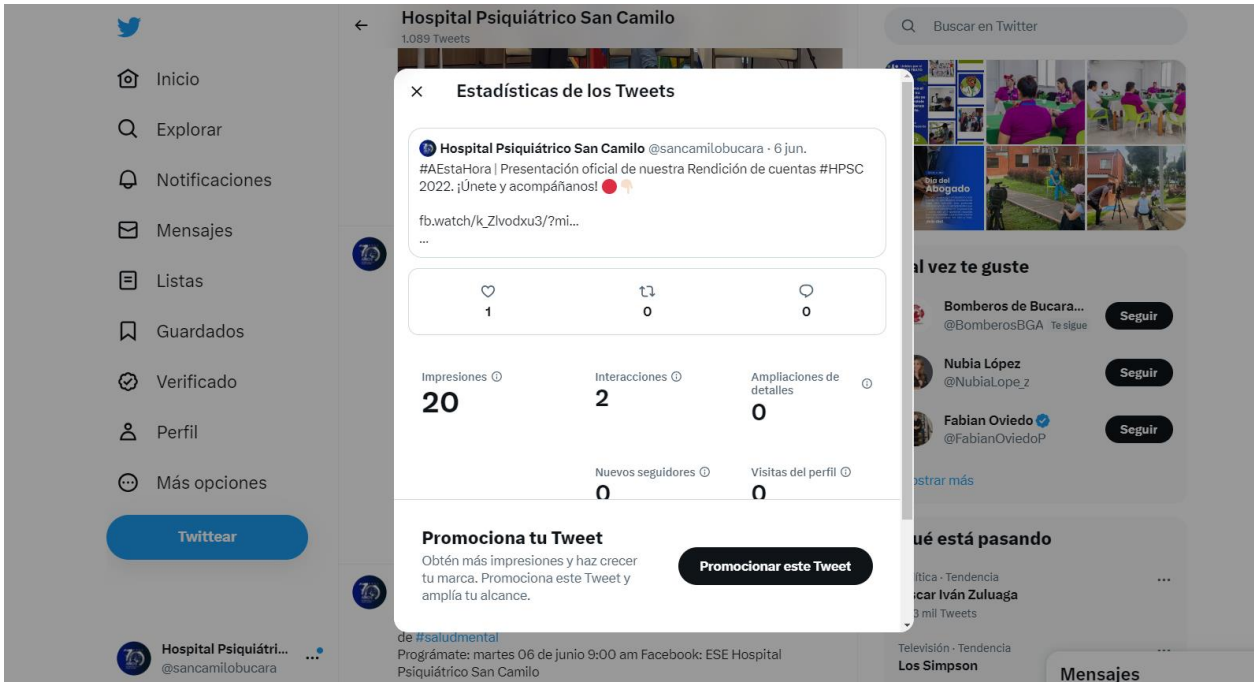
Inicio
Explorar
Notificaciones
Mensajes
Listas
Guardados
Verificado
Perfil
Más opciones
Twittear

Hospital Psiquiátri...
@sancamilobucara

Hospital Psiquiátrico San Camilo
1.089 Tweets

Estadísticas de los Tweets

Hospital Psiquiátrico San Camilo @sancamilobucara · 6 jun.
#AEstaHora | Presentación oficial de nuestra Rendición de cuentas #HPSC 2022. ¡Únete y acompáñanos! 🔴👇🏻

fb.watch/k_Zlvodxu3/?mi...
...

1
0
0

Impresiones
20
Interacciones
2
Ampliaciones de detalles
0
Nuevos seguidores
0
Visitas del perfil
0

Promociona tu Tweet
Obtén más impresiones y haz crecer tu marca. Promociona este Tweet y amplía tu alcance.
Promocionar este Tweet

de #saludmental
Prográmate: martes 06 de junio 9:00 am Facebook: ESE Hospital Psiquiátrico San Camilo

Buscar en Twitter

Día del Abogado

al vez te guste
Bomberos de Bucara...
@BomberosBGA Te sigue
Seguir
Nubia López
@NubiaLope_z
Seguir
Fabian Oviedo
@FabianOviedoP
Seguir
ostrar más

ué está pasando
lítica · Tendencia
scar Iván Zuluaga
3 mil Tweets
Televisión · Tendencia
Los Simpson

Mensajes